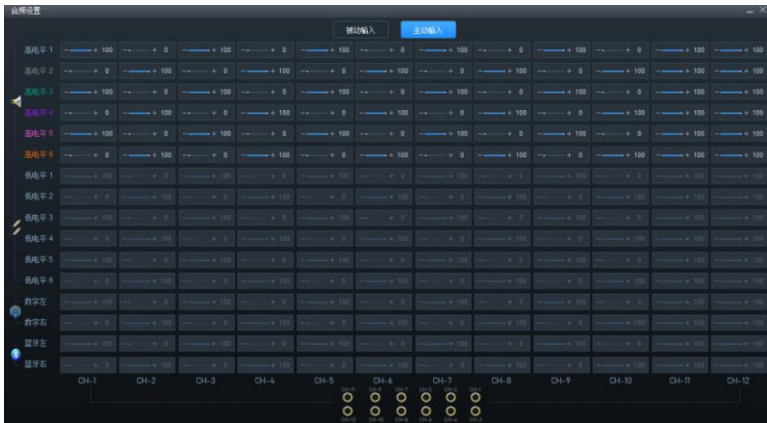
音频设置

被动输入 主动输入

高电平 1
高电平 2
高电平 3
高电平 4
高电平 5
高电平 6
低电平 1
低电平 2
低电平 3
低电平 4
低电平 5
低电平 6
数字左
数字右
蓝牙左
蓝牙右

| | CH-1 | CH-2 | CH-3 | CH-4 | CH-5 | CH-6 | CH-7 | CH-8 | CH-9 | CH-10 | CH-11 | CH-12 |
|---|---|---|---|---|---|---|---|---|---|---|---|---|
| 高电平 1 | 100 | 0 | 100 | 0 | 100 | 0 | 100 | 0 | 100 | 0 | 100 | 100 |
| 高电平 2 | 0 | 100 | 0 | 100 | 0 | 100 | 0 | 100 | 0 | 100 | 100 | 100 |
| 高电平 3 | 100 | 0 | 100 | 0 | 100 | 0 | 100 | 0 | 100 | 0 | 100 | 100 |
| 高电平 4 | 0 | 100 | 0 | 100 | 0 | 100 | 0 | 100 | 0 | 100 | 100 | 100 |
| 高电平 5 | 100 | 0 | 100 | 0 | 100 | 0 | 100 | 0 | 100 | 0 | 100 | 100 |
| 高电平 6 | 0 | 100 | 0 | 100 | 0 | 100 | 0 | 100 | 0 | 100 | 100 | 100 |